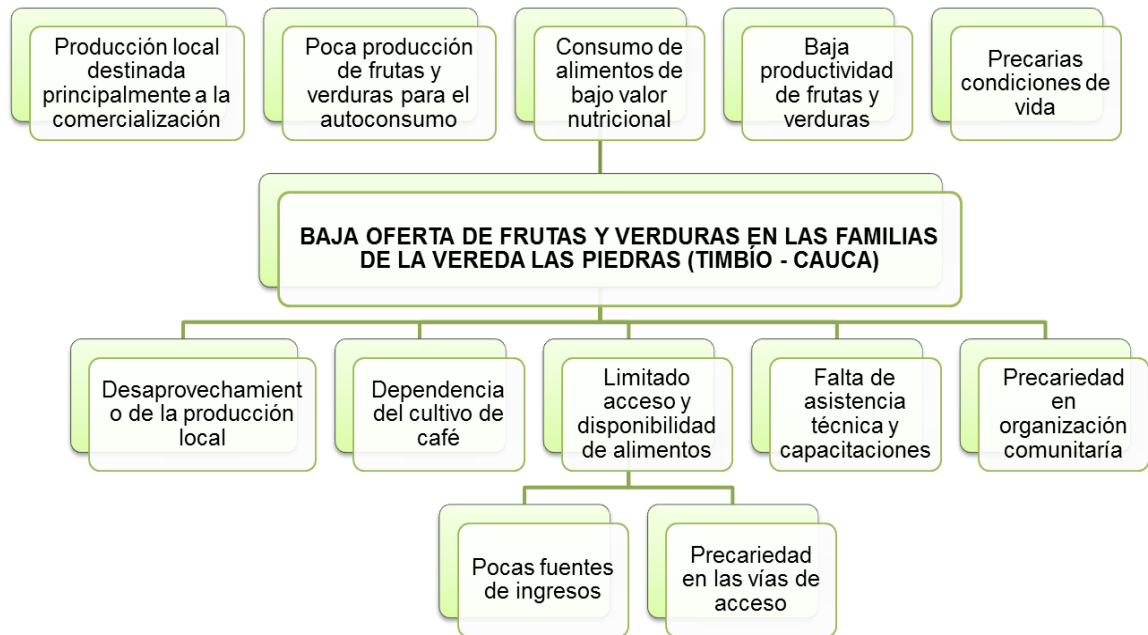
Producción local destinada principalmente a la comercialización

Poca producción de frutas y verduras para el autoconsumo

Consumo de alimentos de bajo valor nutricional

Baja productividad de frutas y verduras

Precarias condiciones de vida

BAJA OFERTA DE FRUTAS Y VERDURAS EN LAS FAMILIAS DE LA VEREDA LAS PIEDRAS (TIMBÍO - CAUCA)

Desaprovechamiento de la producción local

Dependencia del cultivo de café

Limitado acceso y disponibilidad de alimentos

Falta de asistencia técnica y capacitaciones

Precariedad en organización comunitaría

Pocas fuentes de ingresos

Precariedad en las vías de acceso